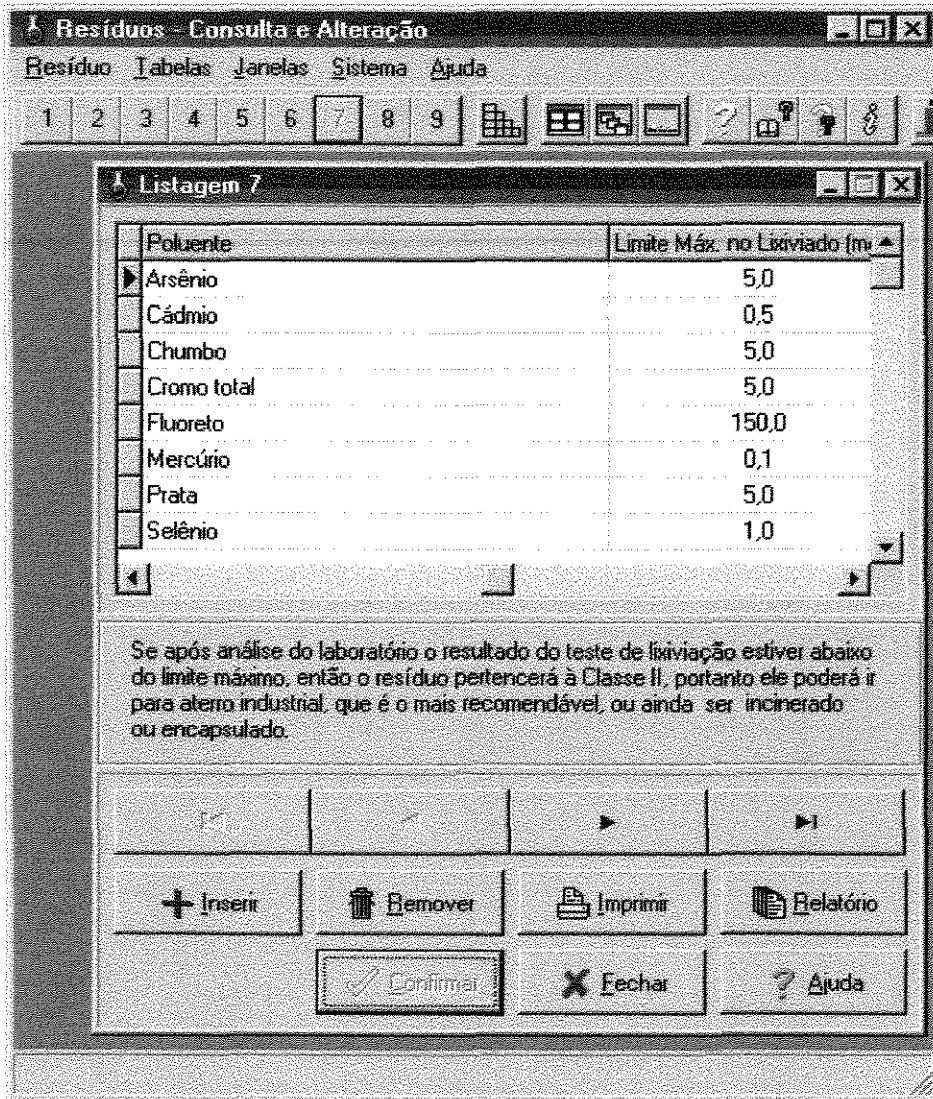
Resíduos - Consulta e Alteração

Resíduo Tabelas Janelas Sistema Ajuda

1 2 3 4 5 6 7 8 9

Listagem 7

| Poluente | Limite Máx. no Lixiviado (m |
|---|---|
| Arsênio | 5,0 |
| Cádmio | 0,5 |
| Chumbo | 5,0 |
| Cromo total | 5,0 |
| Fluoreto | 150,0 |
| Mercúrio | 0,1 |
| Prata | 5,0 |
| Selênio | 1,0 |

Se após análise do laboratório o resultado do teste de lixiviação estiver abaixo do limite máximo, então o resíduo pertencerá à Classe II, portanto ele poderá ir para aterro industrial, que é o mais recomendável, ou ainda ser incinerado ou encapsulado.

Inserir Remover Imprimir Relatório

Confirmar Fechar Ajuda